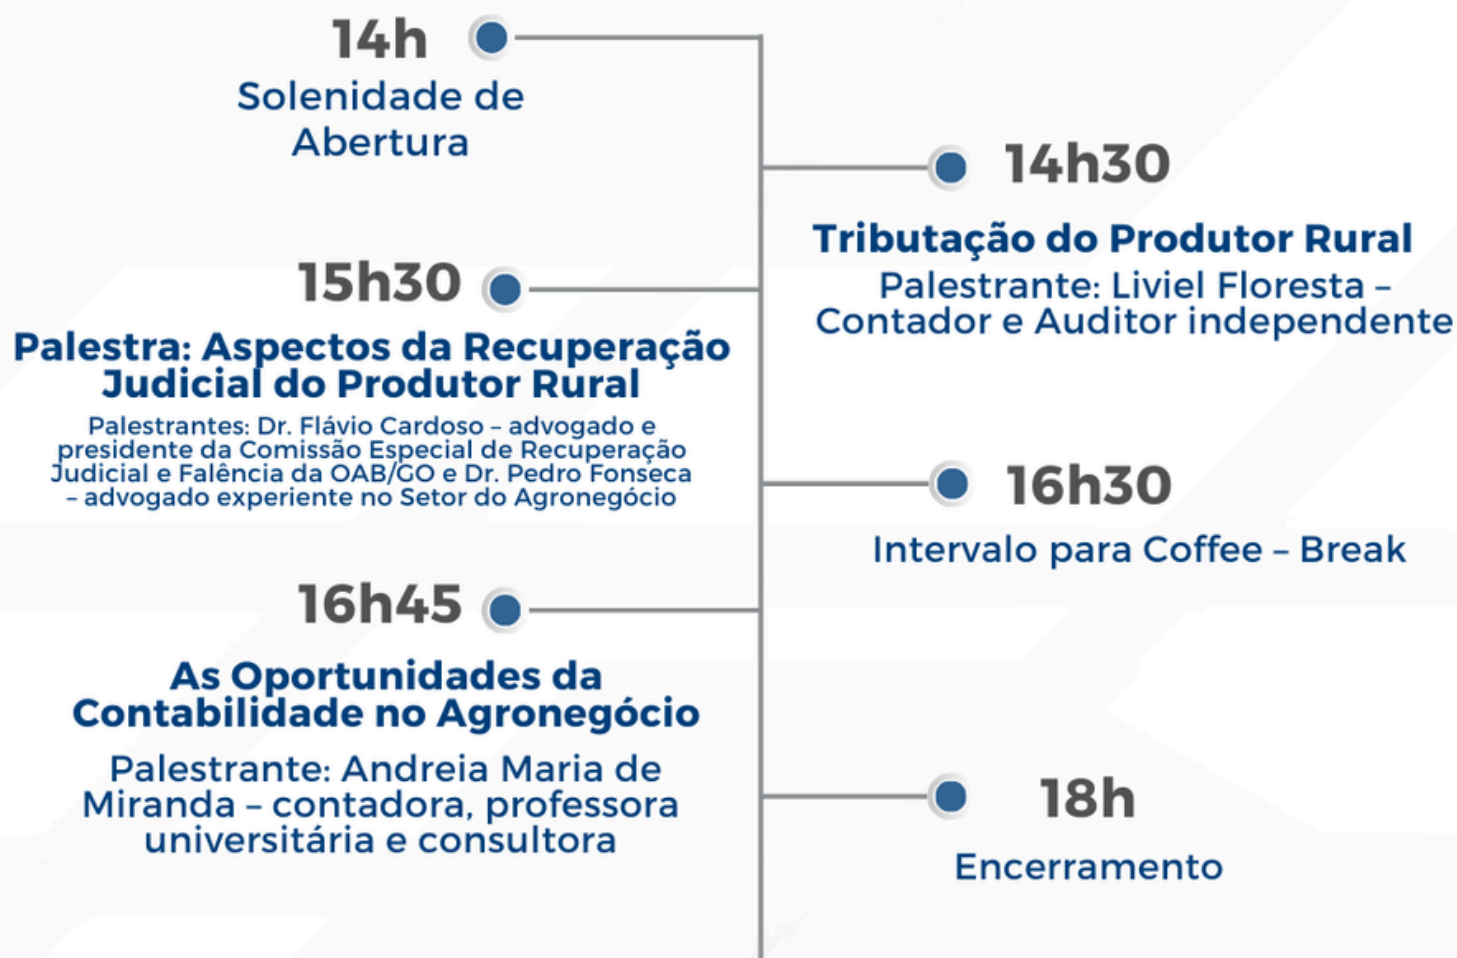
14h
Solenidade de Abertura

14h30
Tributação do Produtor Rural
Palestrante: Liviel Floresta – Contador e Auditor independente

15h30
Palestra: Aspectos da Recuperação Judicial do Produtor Rural
Palestrantes: Dr. Flávio Cardoso – advogado e presidente da Comissão Especial de Recuperação Judicial e Falência da OAB/GO e Dr. Pedro Fonseca – advogado experiente no Setor do Agronegócio

16h30
Intervalo para Coffee – Break

16h45
As Oportunidades da Contabilidade no Agronegócio
Palestrante: Andreia Maria de Miranda – contadora, professora universitária e consultora

18h
Encerramento